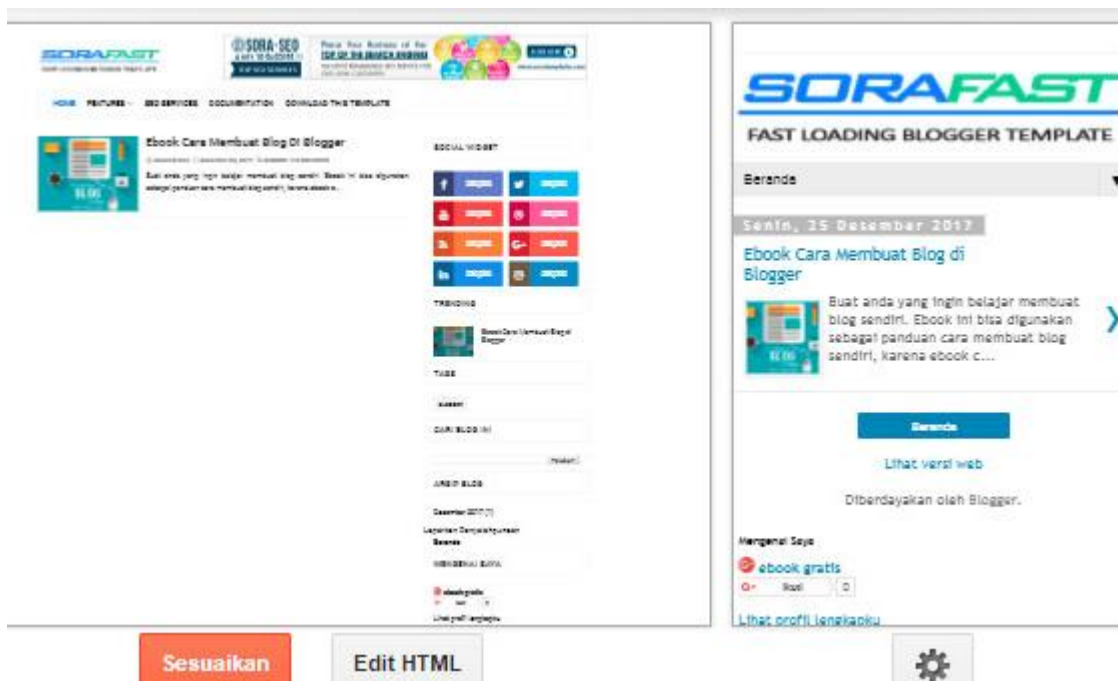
SORAFAST

SORA·SEO

HOME FEATURES SEO SERVICES DOCUMENTATION DOWNLOAD THIS TEMPLATE

Ebook Cara Membuat Blog Di Blogger

Buat anda yang ingin belajar membuat blog sendiri. Ebook ini bisa digunakan sebagai panduan cara membuat blog sendiri, karena ebook c...

SOCIAL WIDGET

TRENDING

Ebook Cara Membuat Blog di Blogger

TAGS

CARI BLOG INI

ARSIP BLOG

Desember 2017 (1)

Laporkan Penyalahgunaan

Beranda

MENGENAI SAYA

SORAFAST

FAST LOADING BLOGGER TEMPLATE

Beranda

Senin, 25 Desember 2017

Ebook Cara Membuat Blog di Blogger

Buat anda yang ingin belajar membuat blog sendiri. Ebook ini bisa digunakan sebagai panduan cara membuat blog sendiri, karena ebook c...

Beranda

Lihat versi web

Diberdayakan oleh Blogger.

Mengenai Saya

ebook gratis

Ikuti 0

Lihat profil lengkapku

Sesuaikan

Edit HTML